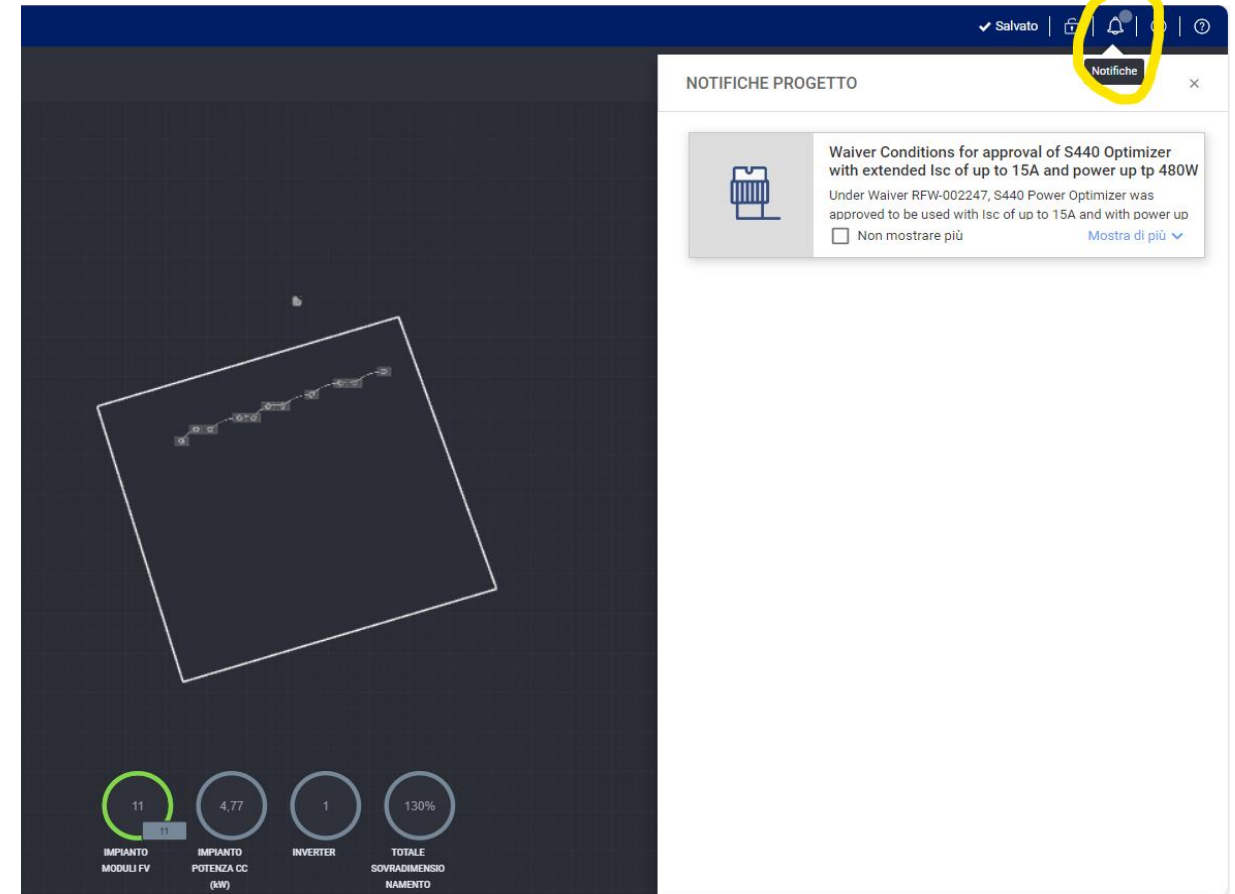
✓ Salvato

Notifiche

NOTIFICHE PROGETTO

×

Waiver Conditions for approval of S440 Optimizer with extended Isc of up to 15A and power up tp 480W

Under Waiver RFW-002247, S440 Power Optimizer was approved to be used with Isc of up to 15A and with power up

Non mostrare più

Mostra di più

11

11

IMPIANTO MODULI FV

4,77

IMPIANTO POTENZA CC (kW)

1

INVERTER

130%

TOTALE SOVRADIMENSIONAMENTO